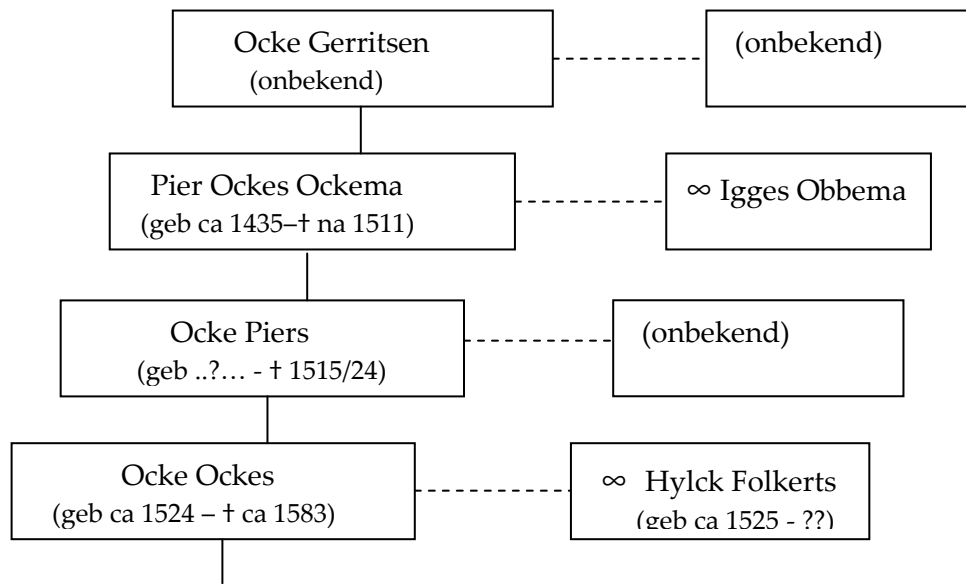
Ocke Gerritsen
(onbekend)

(onbekend)

Pier Ockes Ockema
(geb ca 1435–† na 1511)

∞ Igges Obbema

Ocke Piers
(geb ..?… - † 1515/24)

(onbekend)

Ocke Ockes
(geb ca 1524 – † ca 1583)

∞ Hylck Folkerts
(geb ca 1525 - ??)